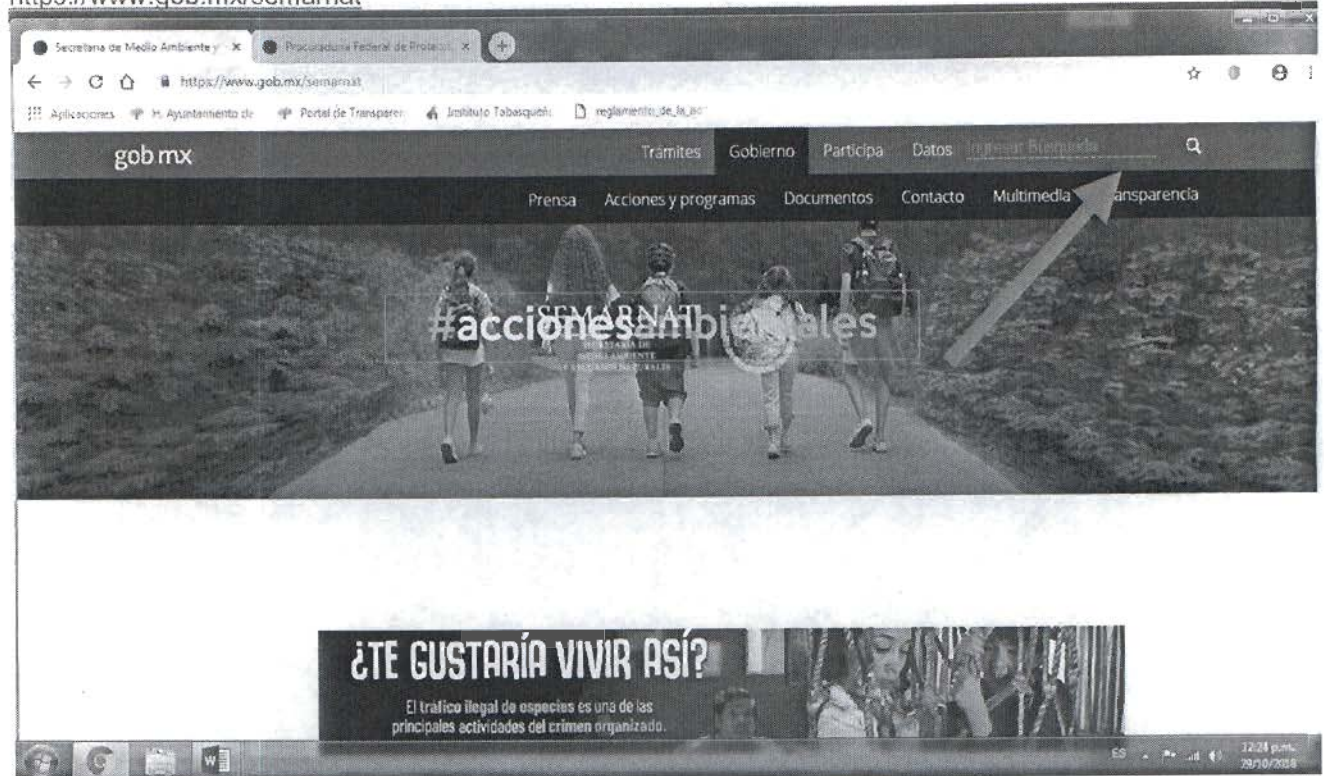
https://www.gob.mx/semarnat

Secretaría de Medio Ambiente y ×
Procuraduría Federal de Protecc ×

https://www.gob.mx/semarnat

Aplicaciones H. Ayuntamiento de Portal de Transparen Instituto Tabasqueño reglamento_de_la_ac

gob.mx

Trámites Gobierno Participa Datos Ingresar Búsqueda

Prensa Acciones y programas Documentos Contacto Multimedia Transparencia

SEMARNAT
SECRETARÍA DE MEDIO AMBIENTE Y RECURSOS NATURALES

#accionesambientales

¿TE GUSTARÍA VIVIR ASÍ?

El tráfico ilegal de especies es una de las principales actividades del crimen organizado.

ES 12:24 p.m. 29/10/2018